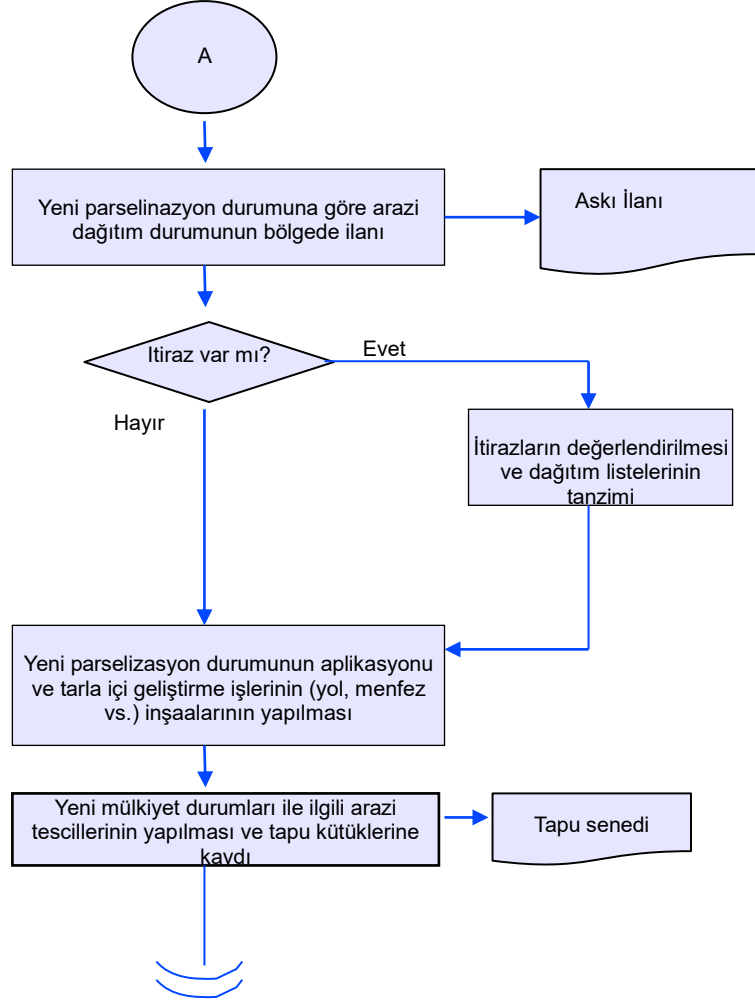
A

Yeni parselinazyon durumuna göre arazi dağıtım durumunun bölgede ilanı

Askı İlanı

Itiraz var mı?

Evet

Hayır

İtirazların değerlendirilmesi ve dağıtım listelerinin tanzimi

Yeni parselizasyon durumunun aplikasyonu ve tarla içi geliştirme işlerinin (yol, menfez vs.) inşaalarının yapılması

Yeni mülkiyet durumları ile ilgili arazi tescillerinin yapılması ve tapu kütüklerine kaydı

Tapu senedi